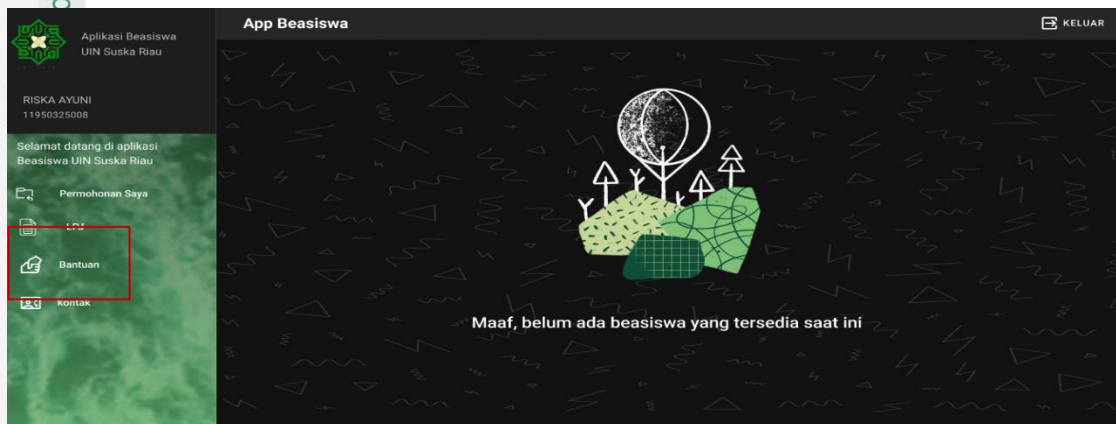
Aplikasi Beasiswa
UIN Suska Riau

RISKA AYUNI
11950325008

Selamat datang di aplikasi Beasiswa UIN Suska Riau

Permohonan Saya

LPJ

Bantuan

kontak

App Beasiswa

KELUAR

Maaf, belum ada beasiswa yang tersedia saat ini